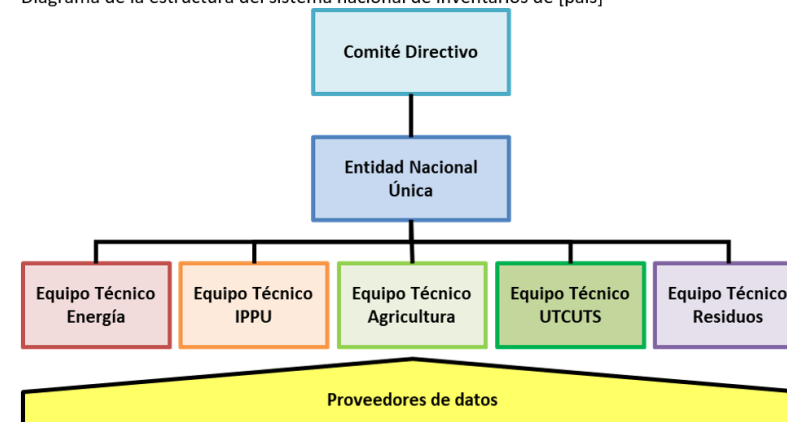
Diagrama de la estructura del sistema nacional de inventarios de [país]

Comité Directivo

Entidad Nacional Única

Equipo Técnico Energía

Equipo Técnico IPPU

Equipo Técnico Agricultura

Equipo Técnico UTCUTS

Equipo Técnico Residuos

Proveedores de datos